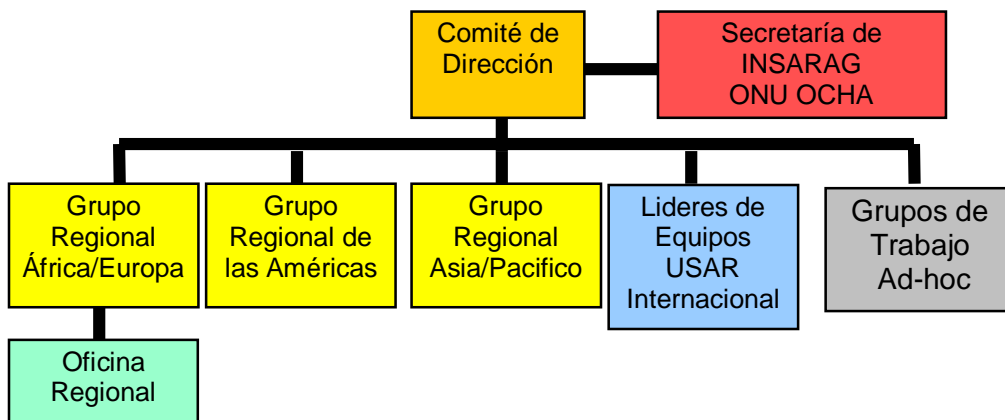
Comité de Dirección

Secretaría de INSARAG ONU OCHA

Grupo Regional África/Europa

Grupo Regional de las Américas

Grupo Regional Asia/Pacifico

Lideres de Equipos USAR Internacional

Grupos de Trabajo Ad-hoc

Oficina Regional